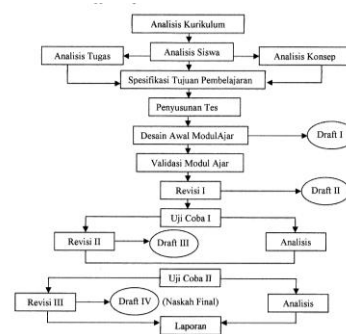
Analisis Kurikulum

Analisis Tugas

Analisis Siswa

Analisis Konsep

Spesifikasi Tujuan Pembelajaran

Penyusunan Tes

Desain Awal ModulAjar

Draft I

Validasi Modul Ajar

Revisi I

Draft II

Uji Coba I

Revisi II

Draft III

Analisis

Uji Coba II

Revisi III

Draft IV

(Naskah Final)

Analisis

Laporan